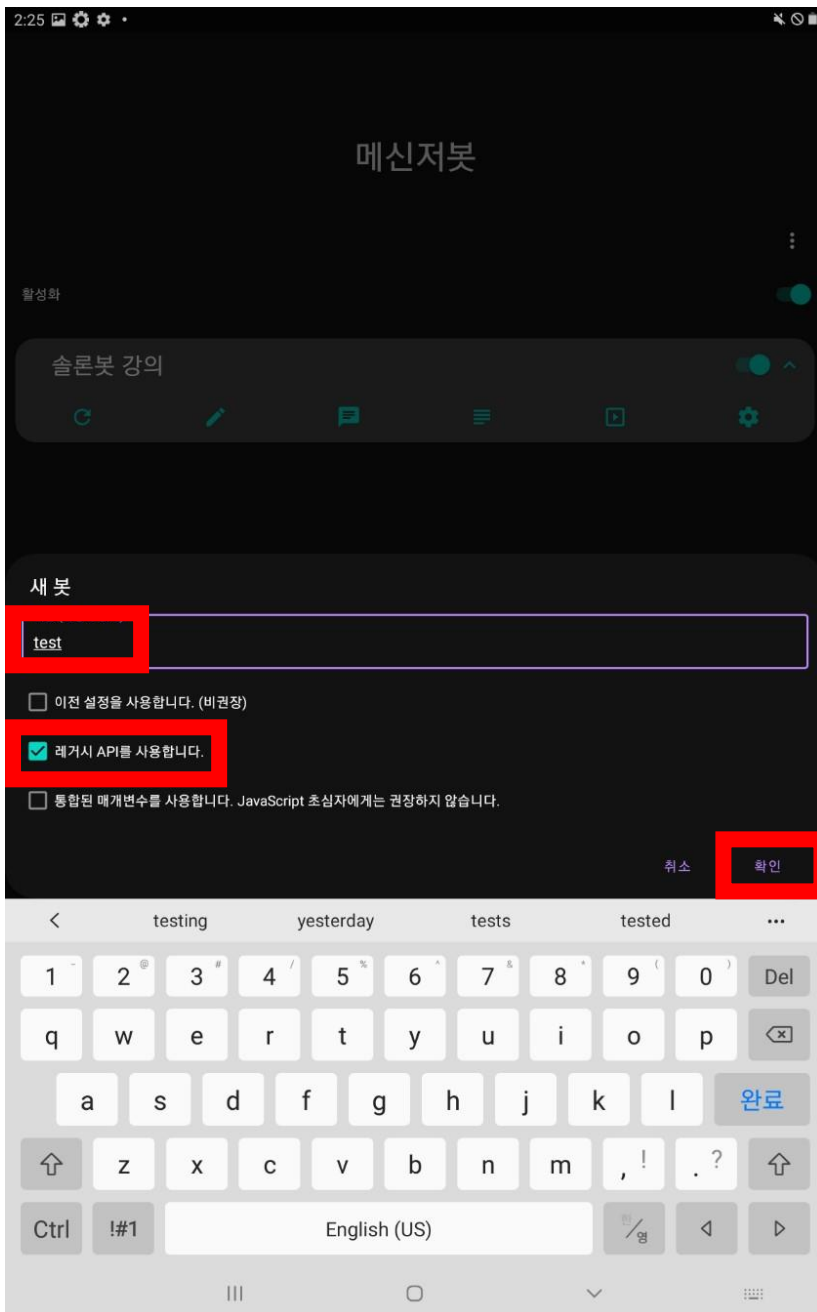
2:25

메신저봇

활성화

솔론봇 강의

새 봇

test

이전 설정을 사용합니다. (비권장)

레거시 API를 사용합니다.

통합된 매개변수를 사용합니다. JavaScript 초심자에게는 권장하지 않습니다.

취소 확인

< testing yesterday tests tested ...

1 2 @ 3 # 4 / 5 % 6 ^ 7 & 8 * 9 ( 0 ) Del

q w e r t y u i o p

a s d f g h j k l 완료

z x c v b n m , ! . ?

Ctrl !#1 English (US) 한/영